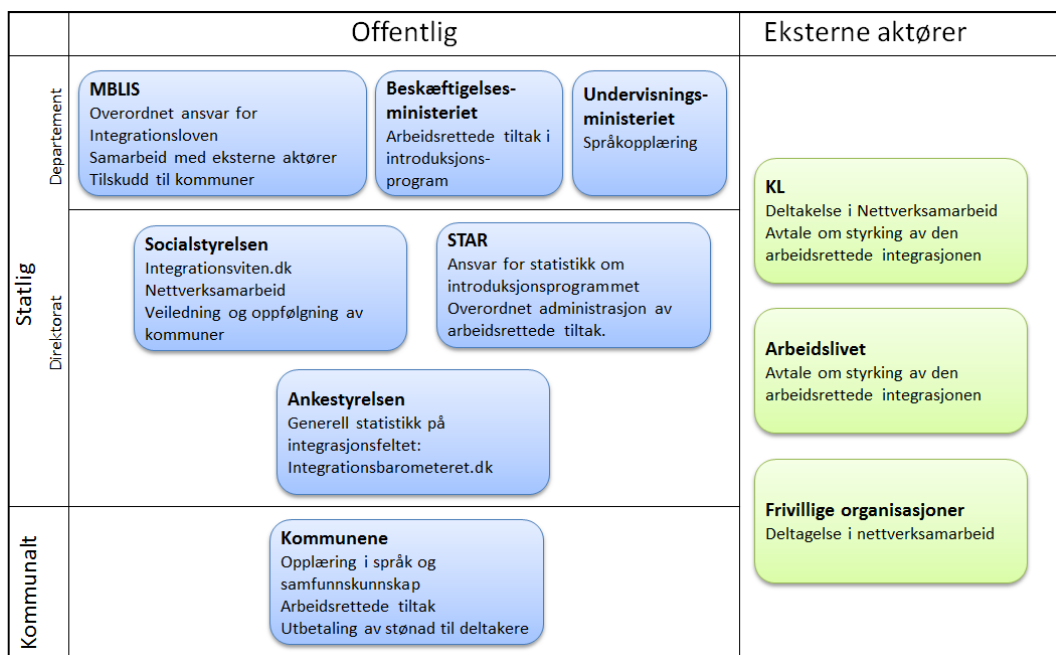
Offentlig

Eksterne aktører

Statlig

Departement

MBLIS
Overordnet ansvar for Integrationsloven
Samarbeid med eksterne aktører
Tilskudd til kommuner

Beskæftigelsesministeriet
Arbeidsrettede tiltak i introduksjonsprogram

Undervisningsministeriet
Språkopplæring

Direktorat

Socialstyrelsen
Integrationsviten.dk
Nettverksamarbeid
Veiledning og oppfølgning av kommuner

STAR
Ansvar for statistikk om introduksjonsprogrammet
Overordnet administrasjon av arbeidsrettede tiltak.

Ankestyrelsen
Generell statistikk på integrasjonsfeltet:
Integrationsbarometeret.dk

Kommunalt

Kommunene
Opplæring i språk og samfunnskunnskap
Arbeidsrettede tiltak
Utbetaling av stønad til deltakere

KL
Deltakelse i Nettverksamarbeid
Avtale om styrking av den arbeidsrettede integrasjonen

Arbeidslivet
Avtale om styrking av den arbeidsrettede integrasjonen

Frivillige organisasjoner
Deltagelse i nettverksamarbeid